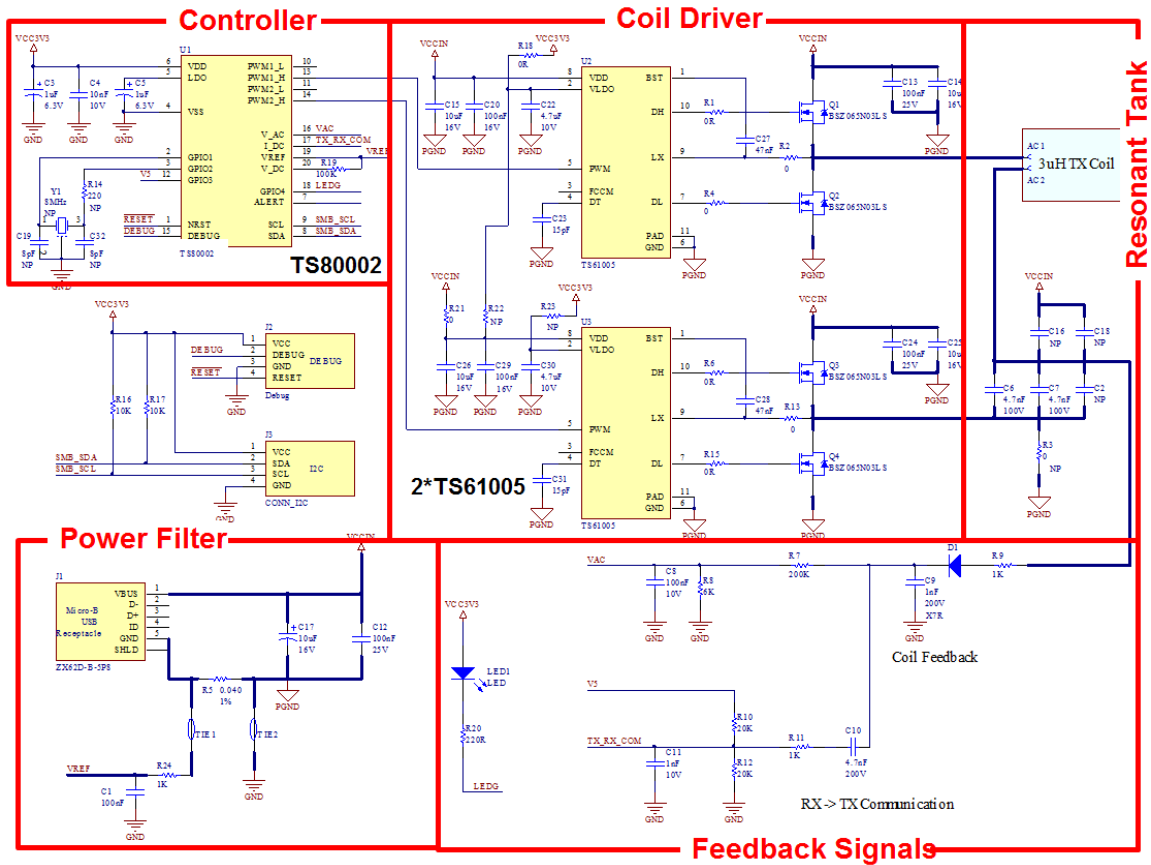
Controller

Coil Driver

Resonant Tank

Power Filter

Feedback Signals

VCC3V3
C3 1uF 6.3V
C4 10nF 10V
C5 1uF 6.3V
GND GND GND
U1
VDD LDO VSS
6 5 4
PWM1_L PWM1_H PWM2_L PWM2_H
10 13 11 14
V_AC I_DC VREF V_DC
16 VAC 17 TX_RX_COM 19 20
R19 100K VREF
GPIO1 GPIO2 GPIO3
2 3 12
V5
R14 220 NP
Y1 8MHz NP
C19 8pF NP
C32 8pF NP
GND
GPIO4 ALERT
18 LEDG 7
RESET 1 NRST
DEBUG 15 DEBUG
SCL SDA
9 SMB_SCL 8 SMB_SDA
TS80002
TS80002

VCC3V3
R16 10K
R17 10K
J2
DEBUG RESET
1 2 3 4
VCC DEBUG GND RESET
DEBUG
Debug
GND
J3
SMB_SDA SMB_SCL
1 2 3 4
VCC SDA SCL GND
I2C
CONN_I2C
GND

VCCIN
R18 0R
VCC3V3
C15 10uF 16V
C20 100nF 16V
C22 4.7uF 10V
PGND PGND PGND
U2
8 VDD 2 VLDO
5 PWM
3 FCCM 4 DT
C23 15pF
PGND
BST 1
DH 10
LX 9
DL 7
PAD 11 GND 6
TS61005
PGND
R1 0R
C27 47nF
R2 0
R4 0
VCCIN
C13 100nF 25V
C14 10u 16V
Q1 BSZ065N03LS
Q2 BSZ065N03LS
PGND PGND

VCCIN
R21 0
R22 NP
R23 NP
VCC3V3
C26 10uF 16V
C29 100nF 16V
C30 4.7uF 10V
PGND PGND PGND
U3
8 VDD 2 VLDO
5 PWM
3 FCCM 4 DT
C31 15pF
PGND
BST 1
DH 10
LX 9
DL 7
PAD 11 GND 6
TS61005
PGND
R6 0R
C28 47nF
R13 0
R15 0R
VCCIN
C24 100nF 25V
C25 10u 16V
Q3 BSZ065N03LS
Q4 BSZ065N03LS
PGND PGND
2*TS61005

AC1 AC2
3uH TX Coil
VCCIN
C16 NP
C18 NP
C6 4.7nF 100V
C7 4.7nF 100V
C2 NP
R3 0 NP
PGND

VCCIN
J1
Micro-B USB Receptacle
VBUS D- D+ ID GND SHLD
1 2 3 4 5
ZX62D-B-5P8
C17 10uF 16V
C12 100nF 25V
PGND
R5 0.040 1%
TIE1
TIE2
VREF
R24 1K
C1 100nF
GND GND

VAC
C8 100nF 10V
R8 6K
GND GND
R7 200K
D1
R9 1K
C9 1nF 200V X7R
GND
Coil Feedback
VCC3V3
LED1 LED
R20 220R
LEDG
V5
R10 20K
TX_RX_COM
C11 1nF 10V
R12 20K
R11 1K
C10 4.7nF 200V
GND GND
RX -> TX Communication